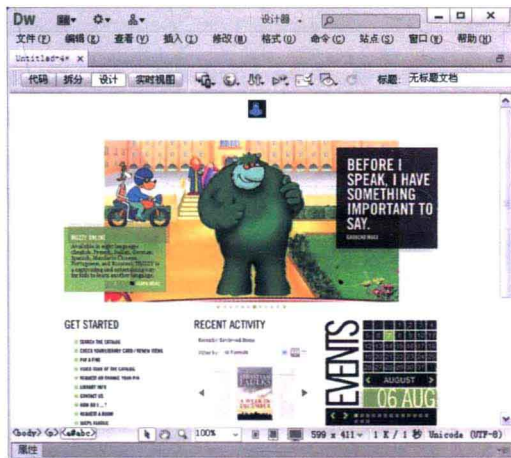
DW 设计器 -

文件(F) 编辑(E) 查看(V) 插入(I) 修改(M) 格式(O) 命令(C) 站点(S) 窗口(W) 帮助(H)

Untitled-4* ×

代码 拆分 设计 实时视图 标题: 无标题文档

BEFORE I SPEAK, I HAVE SOMETHING IMPORTANT TO SAY.

BUZZY ONLINE

GET STARTED

RECENT ACTIVITY

EVENTS

AUGUST

06 AUG

<body> <p> <a#abc> 100% 599 x 411 1 K / 1 秒 Unicode (UTF-8)

属性